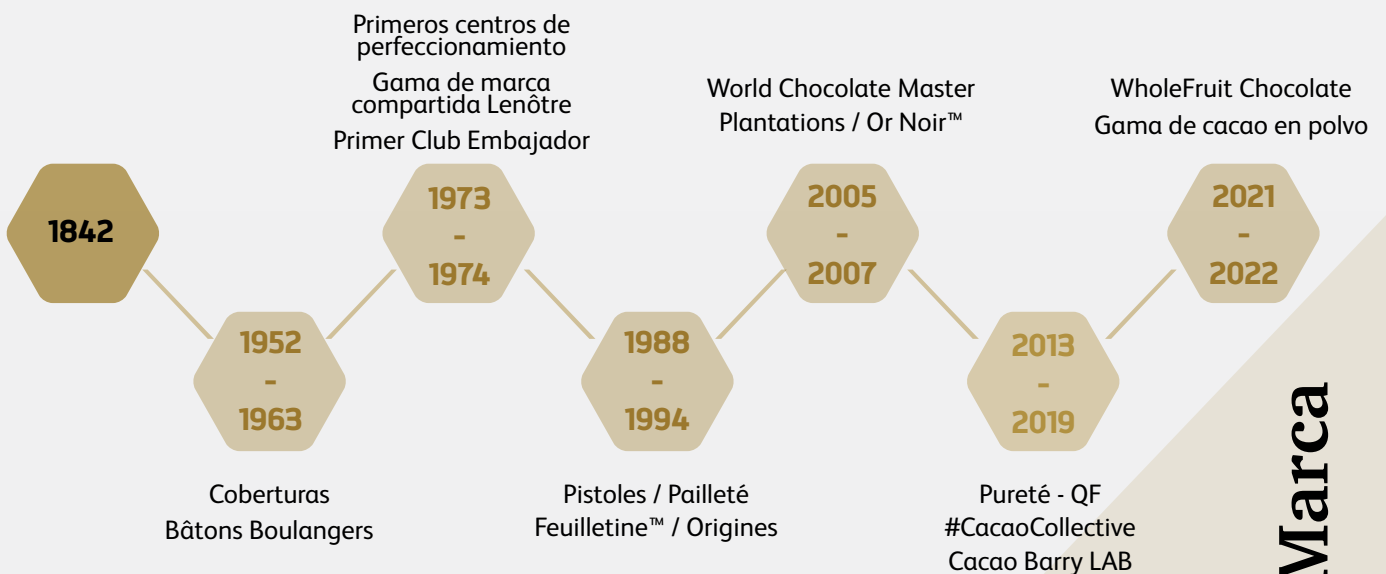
Primeros centros de perfeccionamiento

Gama de marca compartida Lenôtre

Primer Club Embajador

World Chocolate Master

Plantations / Or Noir™

WholeFruit Chocolate

Gama de cacao en polvo

1842

1973 - 1974

2005 - 2007

2021 - 2022

1952 - 1963

1988 - 1994

2013 - 2019

Coberturas

Bâtons Boulangers

Pistoles / Pailleté

Feuilletine™ / Origines

Pureté - QF

#CacaoCollective

Cacao Barry LAB

Marca